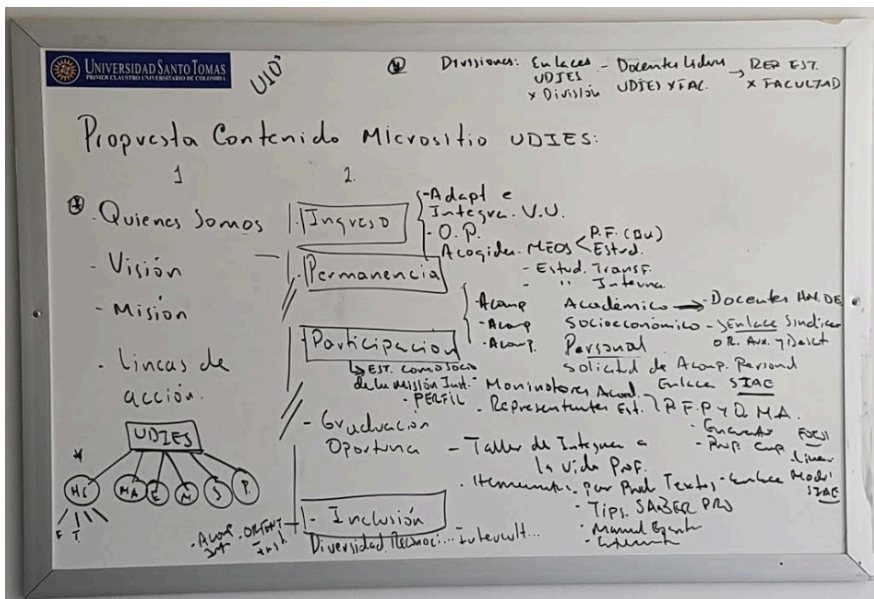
UNIVERSIDAD SANTO TOMÁS
PRIMER CLAUSTRO UNIVERSITARIO DE COLOMBIA

UIO

④ Divisiones: Enlaces UDIES x División - Docentes Líderes UDIES x FAC. → REP EST. x FACULTAD

Propuesta Contenido Micrositio UDIES:

1

④ . Quienes Somos
- Visión
- Misión
. Lineas de acción.

UDIES
HC MA E A S P
F T.

2.

- Ingreso
- Permanencia
- Participación
→ EST. como socio de la misión Inst. - PERFIL
- Graduación Oportuna
- Inclusión
Diversidad Reconoci... Intercult...
- Acomp. Orient. Inst. Inst.

- Adapt e Integra. V.U.
- O.P.
- Acogida. NEOS < P.F. (DU) Estud.
- Estud. Transf.
- " Interna.

Acomp Académico → - Docentes HAR. DE
- Acomp Socioeconómico - Senlace Sindica
O.R. Aux. y Desct
- Acomp. Personal
solicitud de Acomp. Personal
Monitorías Acad. Enlace SIAC
- Representantes Est. ? P.F. P y D. MA.
- Encuentro
- Prof. Cap
- Taller de Integrac a la vida Prof.
. Herramientas. por Prof. Textos - Enlace
- Tips. SABER PRO
- Manual Egresado
- Intermed
FOCUS
Linea
Modelo
SIAC